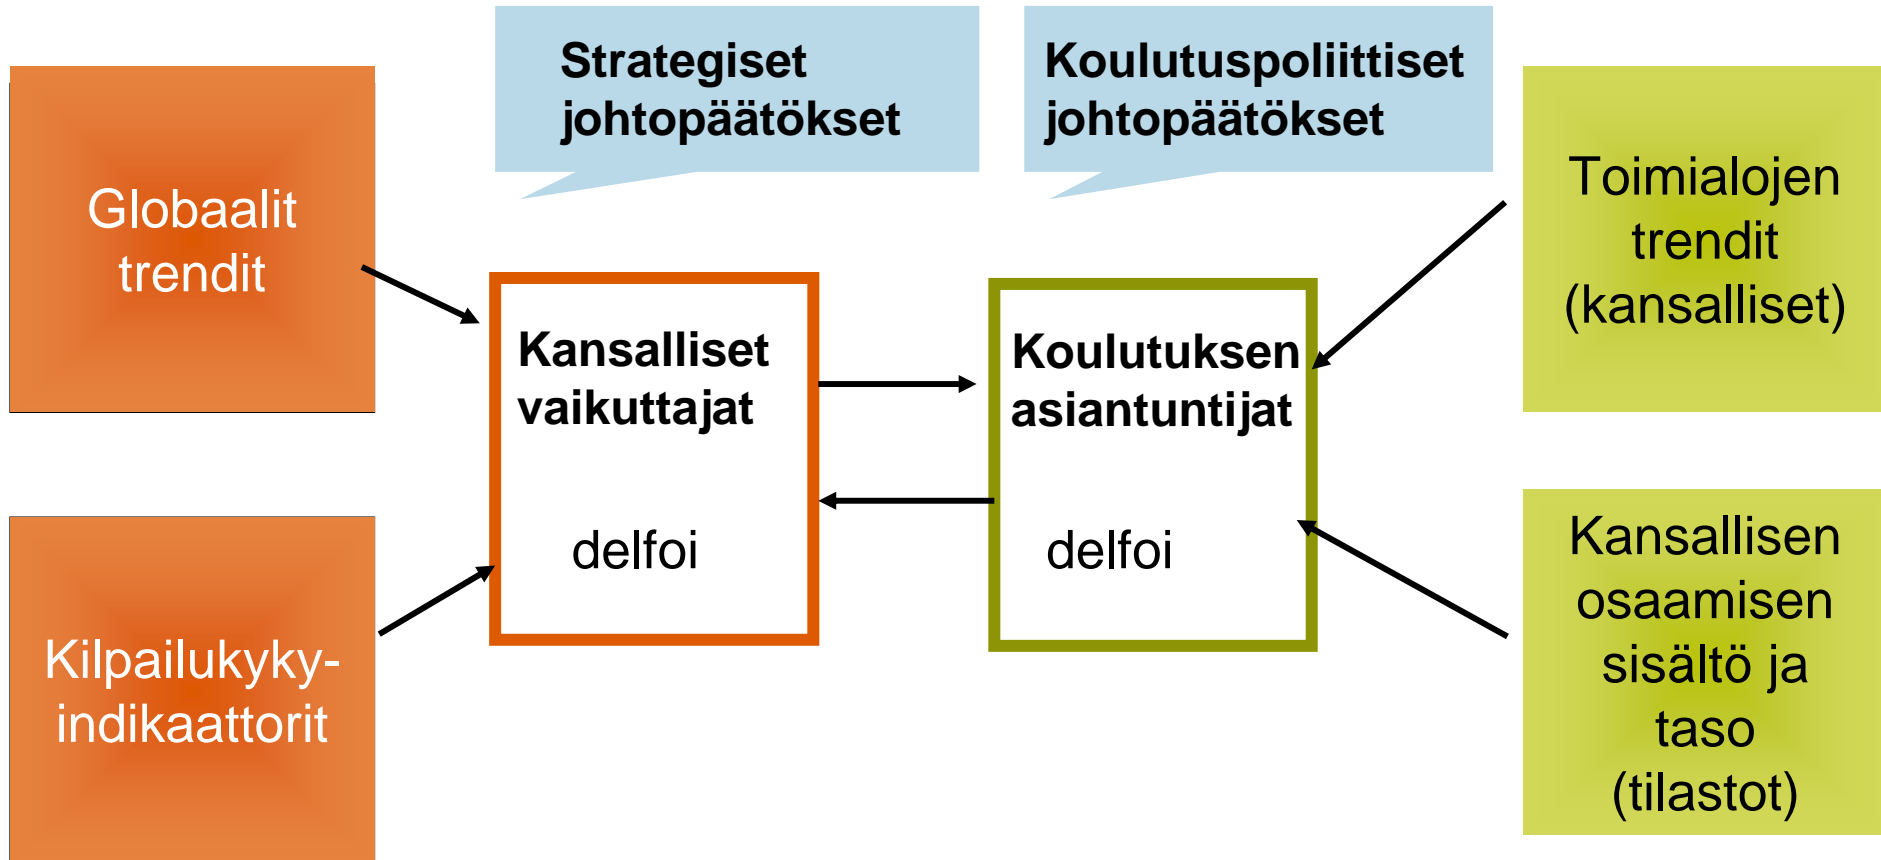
Strategiset johtopäätökset

Koulutuspoliittiset johtopäätökset

Globaalit trendit

Kilpailukyky-indikaattorit

Kansalliset vaikuttajat

delfoi

Koulutuksen asiantuntijat

delfoi

Toimialojen trendit (kansalliset)

Kansallisen osaamisen sisältö ja taso (tilastot)